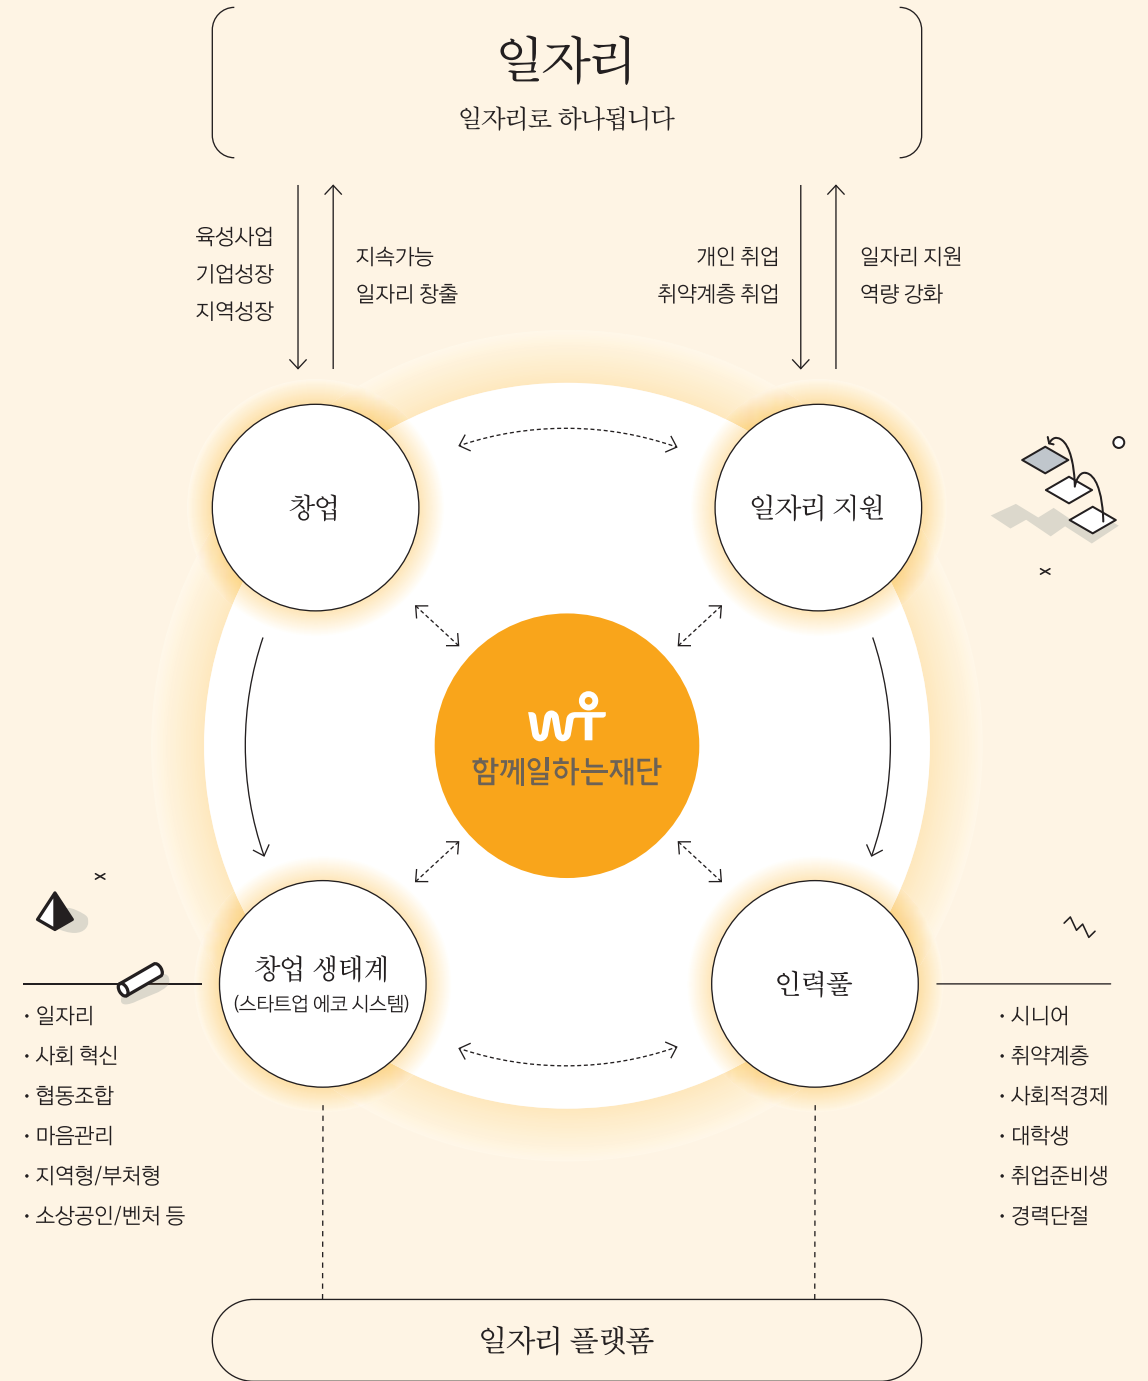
일자리

일자리로 하나됩니다

육성사업
기업성장
지역성장

지속가능
일자리 창출

개인 취업
취약계층 취업

일자리 지원
역량 강화

창업

일자리 지원

wf
함께일하는재단

창업 생태계
(스타트업 에코 시스템)

인력풀

· 일자리
· 사회 혁신
· 협동조합
· 마음관리
· 지역형/부처형
· 소상공인/벤처 등

· 시니어
· 취약계층
· 사회적경제
· 대학생
· 취업준비생
· 경력단절

일자리 플랫폼